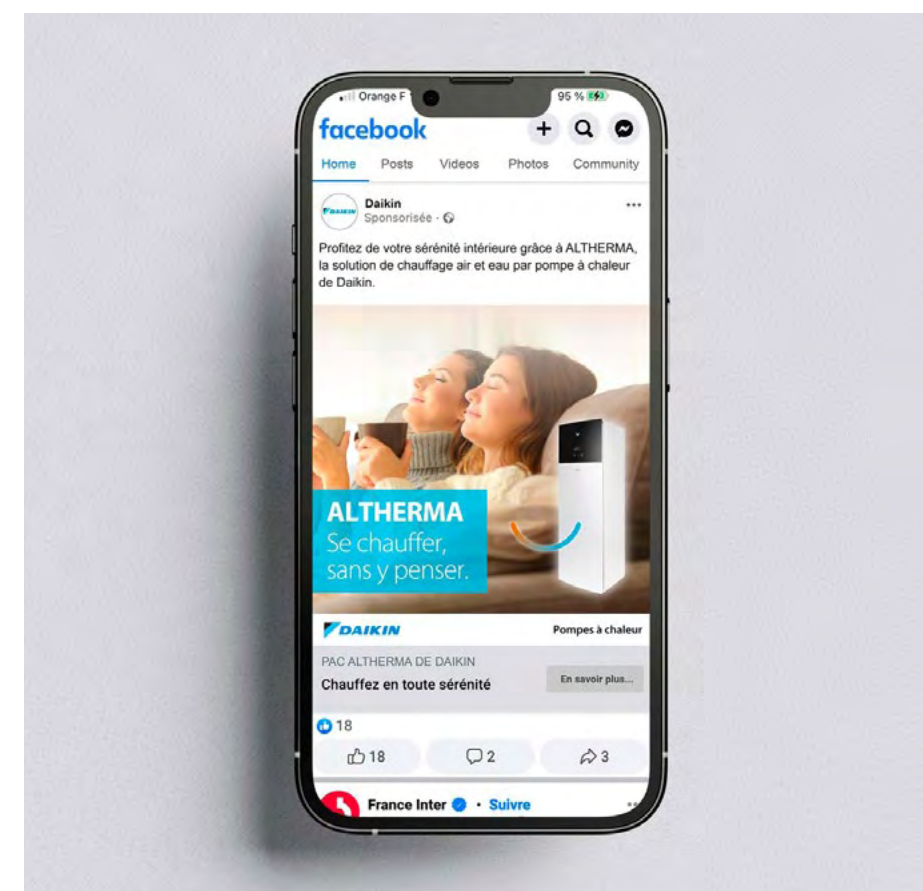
Orange F
95 %

facebook

Home
Posts
Videos
Photos
Community

DAIKIN
Daikin
Sponsorisée ·
...

Profitez de votre sérénité intérieure grâce à ALTHERMA, la solution de chauffage air et eau par pompe à chaleur de Daikin.

ALTHERMA
Se chauffer, sans y penser.

DAIKIN
Pompes à chaleur

PAC ALTHERMA DE DAIKIN
Chauffez en toute sérénité
En savoir plus...

18
18
2
3

France Inter · Suivre